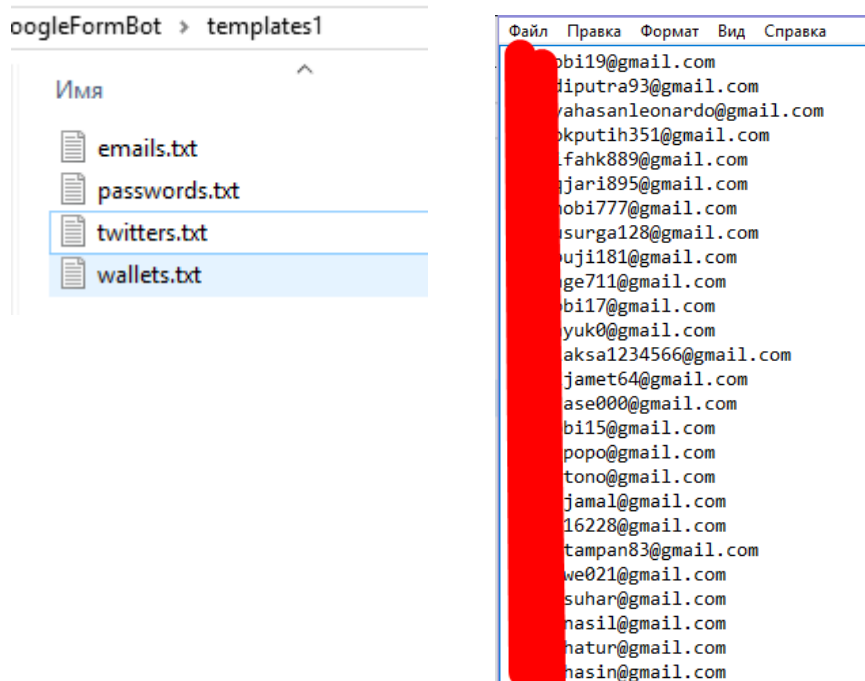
oogleFormBot › templates1

Имя

emails.txt
passwords.txt
twitters.txt
wallets.txt

Файл Правка Формат Вид Справка

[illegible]bi19@gmail.com
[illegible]diputra93@gmail.com
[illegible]yahasanleonardo@gmail.com
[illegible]kputih351@gmail.com
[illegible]fahk889@gmail.com
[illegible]gjari895@gmail.com
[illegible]obi777@gmail.com
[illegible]surga128@gmail.com
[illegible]uji181@gmail.com
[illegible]ge711@gmail.com
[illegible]bi17@gmail.com
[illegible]yuk0@gmail.com
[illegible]aksa1234566@gmail.com
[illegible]jamet64@gmail.com
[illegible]ase000@gmail.com
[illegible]bi15@gmail.com
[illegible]popo@gmail.com
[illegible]tono@gmail.com
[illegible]jamal@gmail.com
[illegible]16228@gmail.com
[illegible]tampan83@gmail.com
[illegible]we021@gmail.com
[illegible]suhar@gmail.com
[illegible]hasil@gmail.com
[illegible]hatur@gmail.com
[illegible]hasin@gmail.com